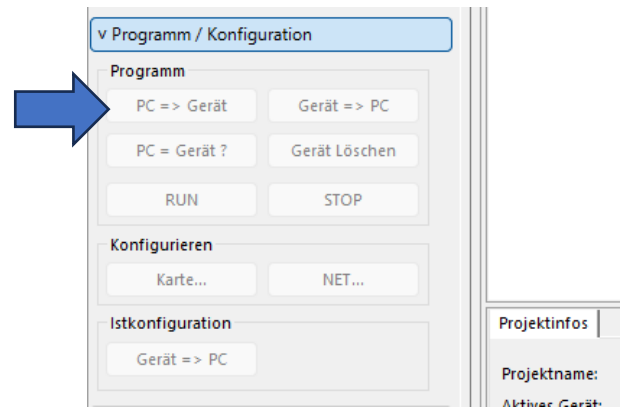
v Programm / Konfiguration

Programm

PC => Gerät

Gerät => PC

PC = Gerät ?

Gerät Löschen

RUN

STOP

Konfigurieren

Karte...

NET...

Istkonfiguration

Gerät => PC

Projektinfos

Projektname:

Aktives Gerät: